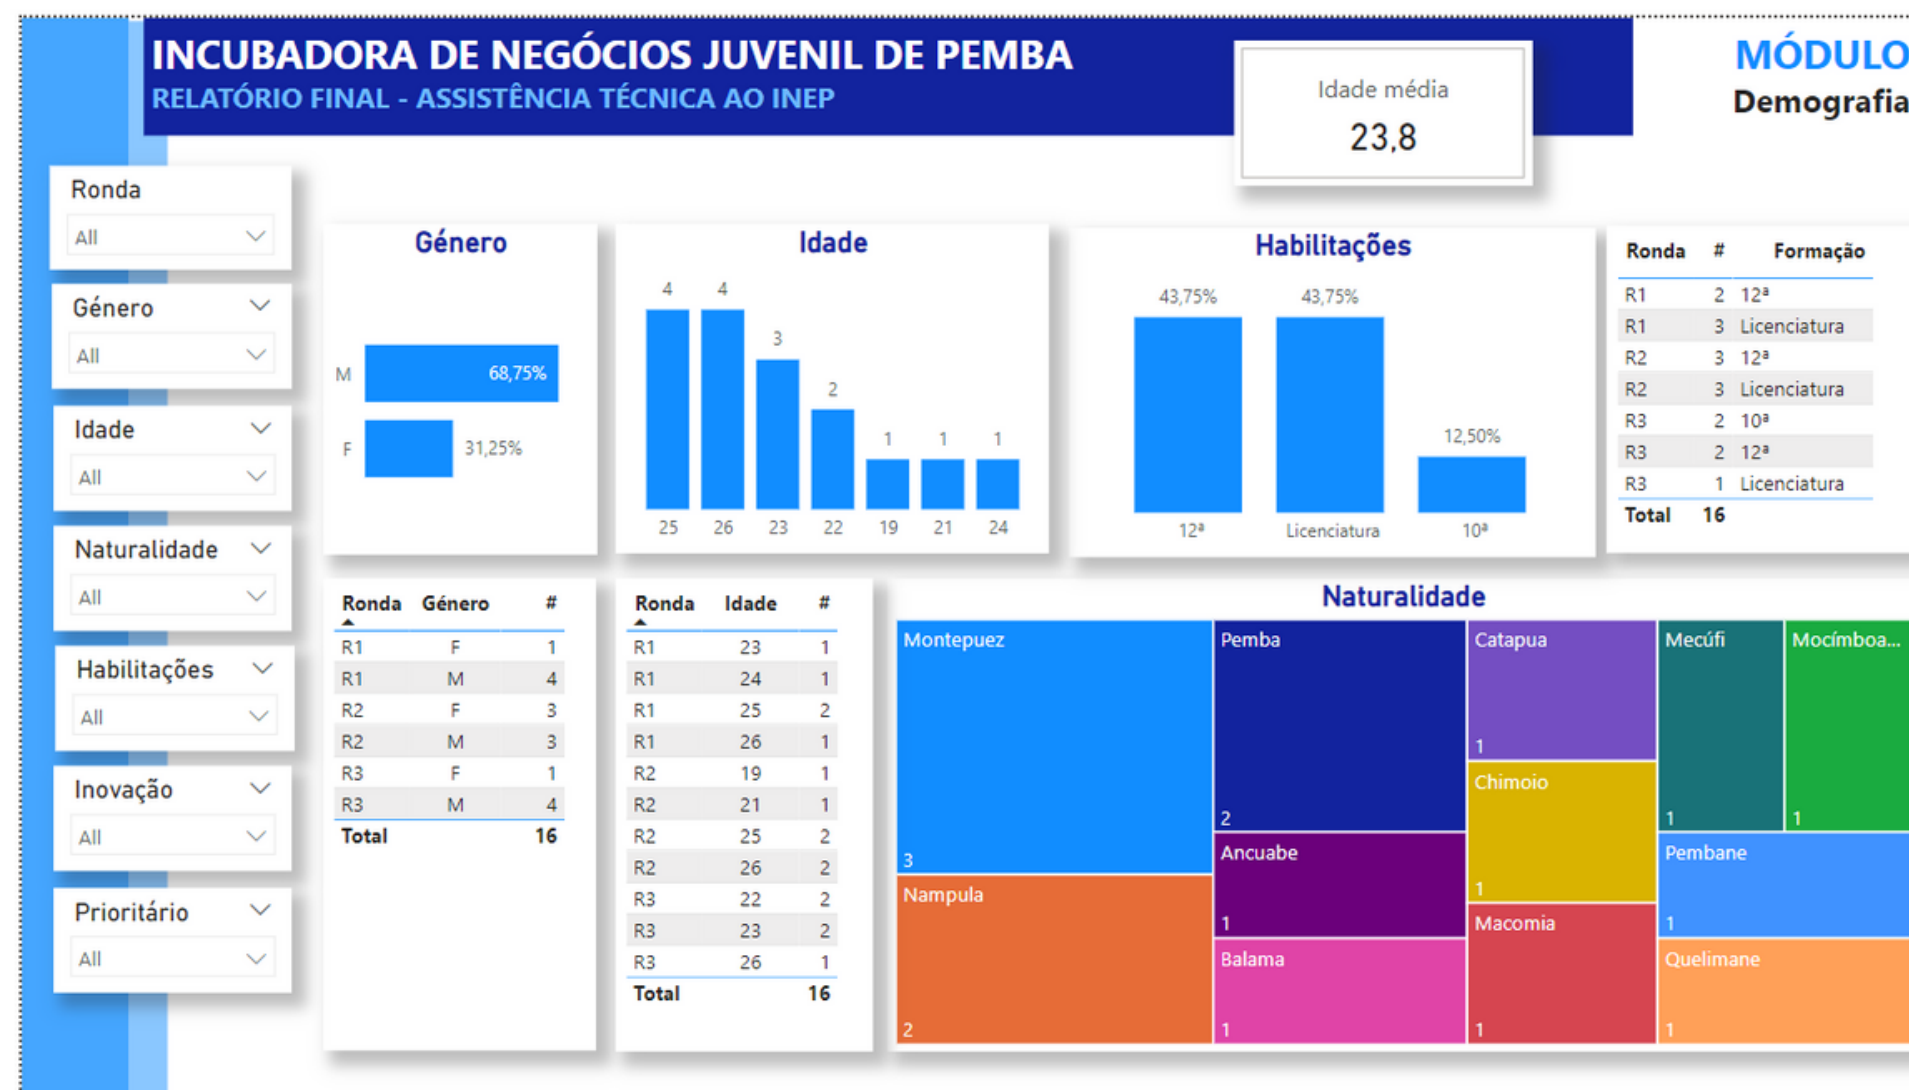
INCUBADORA DE NEGÓCIOS JUVENIL DE PEMBA
RELATÓRIO FINAL - ASSISTÊNCIA TÉCNICA AO INEP

Idade média
23,8

MÓDULO
Demografia

Ronda
All

Género
All

Idade
All

Naturalidade
All

Habilitações
All

Inovação
All

Prioritário
All

Género
M 68,75%
F 31,25%

Idade
4 4 3 2 1 1 1
25 26 23 22 19 21 24

Habilitações
43,75% 43,75% 12,50%
12ª Licenciatura 10ª

| Ronda | # | Formação |
|---|---|---|
| R1 | 2 | 12ª |
| R1 | 3 | Licenciatura |
| R2 | 3 | 12ª |
| R2 | 3 | Licenciatura |
| R3 | 2 | 10ª |
| R3 | 2 | 12ª |
| R3 | 1 | Licenciatura |
| Total | 16 | |

| Ronda | Género | # |
|---|---|---|
| R1 | F | 1 |
| R1 | M | 4 |
| R2 | F | 3 |
| R2 | M | 3 |
| R3 | F | 1 |
| R3 | M | 4 |
| Total | | 16 |

| Ronda | Idade | # |
|---|---|---|
| R1 | 23 | 1 |
| R1 | 24 | 1 |
| R1 | 25 | 2 |
| R1 | 26 | 1 |
| R2 | 19 | 1 |
| R2 | 21 | 1 |
| R2 | 25 | 2 |
| R2 | 26 | 2 |
| R3 | 22 | 2 |
| R3 | 23 | 2 |
| R3 | 26 | 1 |
| Total | | 16 |

Naturalidade
Montepuez 3
Pemba 2
Catapua 1
Mecúfi 1
Mocímboa... 1
Chimoio 1
Ancuabe 1
Pembane 1
Nampula 2
Macomia 1
Balama 1
Quelimane 1